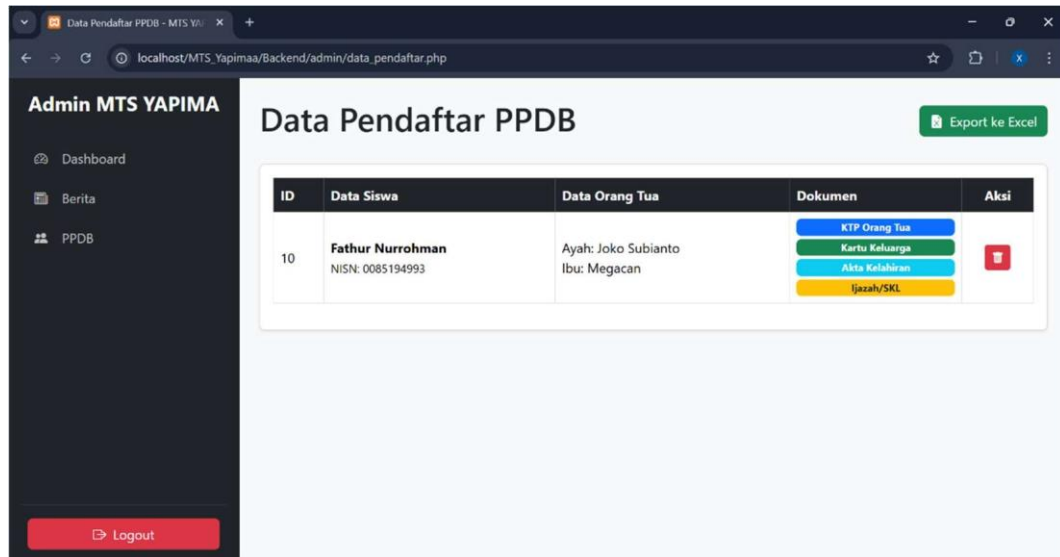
Data Pendaftar PPDB - MTS YA

localhost/MTS_Yapimaa/Backend/admin/data_pendaftar.php

Admin MTS YAPIMA

Dashboard

Berita

PPDB

Logout

Data Pendaftar PPDB

Export ke Excel

| ID | Data Siswa | Data Orang Tua | Dokumen | Aksi |
|---|---|---|---|---|
| 10 | Fathur Nurrohman NISN: 0085194993 | Ayah: Joko Subianto Ibu: Megacan | KTP Orang Tua Kartu Keluarga Akta Kelahiran Ijazah/SKL | |